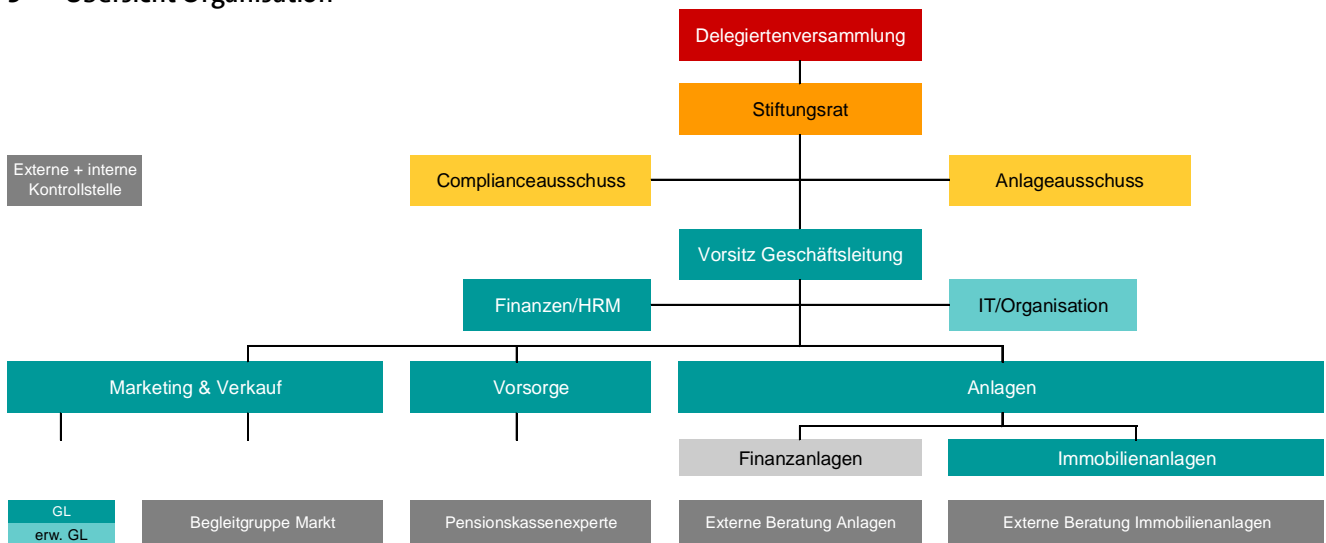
5 Übersicht Organisation

Delegiertenversammlung

Stiftungsrat

Externe + interne Kontrollstelle

Complianceausschuss

Anlageausschuss

Vorsitz Geschäftsleitung

Finanzen/HRM

IT/Organisation

Marketing & Verkauf

Vorsorge

Anlagen

Finanzanlagen

Immobilienanlagen

GL

erw. GL

Begleitgruppe Markt

Pensionskassenexperte

Externe Beratung Anlagen

Externe Beratung Immobilienanlagen